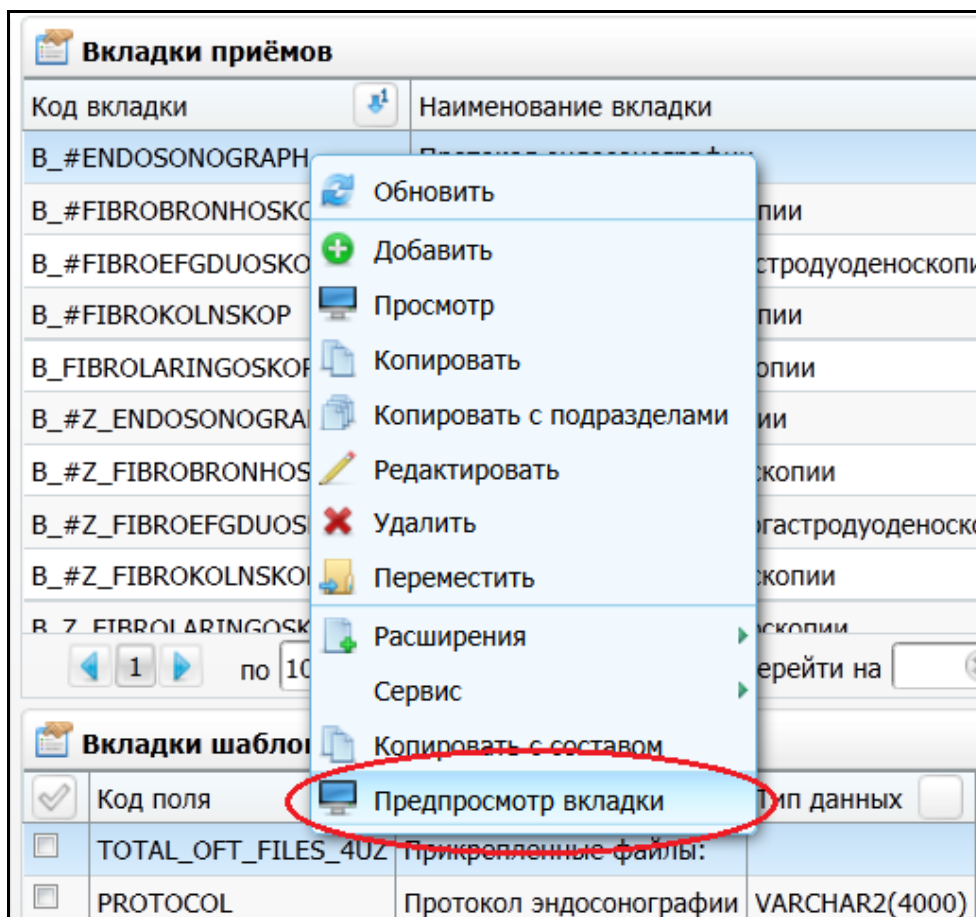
Вкладки приёмов

| Код вкладки | Наименование вкладки |
|---|---|
| B_#ENDOSONOGRAPH | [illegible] |
| B_#FIBROBRONHOSKO | опии |
| B_#FIBROEFGDUOSKO | стродуоденоскопи |
| B_#FIBROKOLNSKOP | опии |
| B_FIBROLARINGOSKOF | опии |
| B_#Z_ENDOSONOGRAI | ии |
| B_#Z_FIBROBRONHOS | скопии |
| B_#Z_FIBROEFGDUOS | гастродуоденоско |
| B_#Z_FIBROKOLNSKOI | скопии |
| B_Z_FIBROLARINGOSK | скопии |

1 по 10 ерейти на

Обновить
Добавить
Просмотр
Копировать
Копировать с подразделами
Редактировать
Удалить
Переместить
Расширения
Сервис
Копировать с составом
Предпросмотр вкладки

Вкладки шаблон

| | Код поля | | Тип данных |
|---|---|---|---|
| | TOTAL_OFT_FILES_4UZ | Прикрепленные файлы: | |
| | PROTOCOL | Протокол эндосонографии | VARCHAR2(4000) |